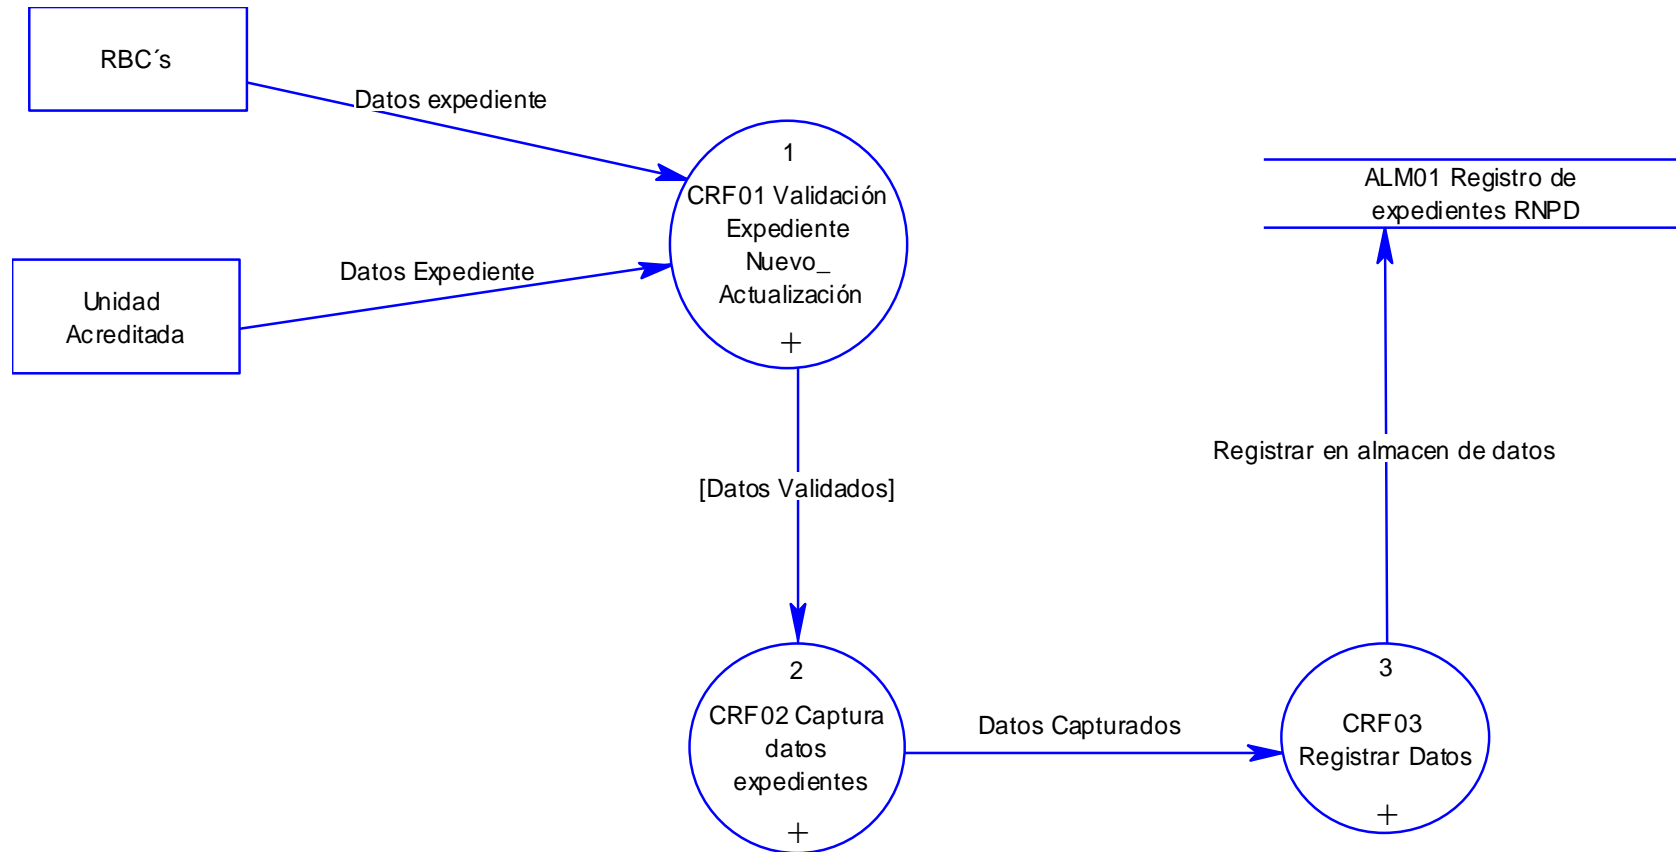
RBC´s

Datos expediente

Unidad Acreditada

Datos Expediente

1
CRF01 Validación Expediente Nuevo_ Actualización
+

ALM01 Registro de expedientes RNPD

[Datos Validados]

Registrar en almacen de datos

2
CRF02 Captura datos expedientes
+

Datos Capturados

3
CRF03 Registrar Datos
+